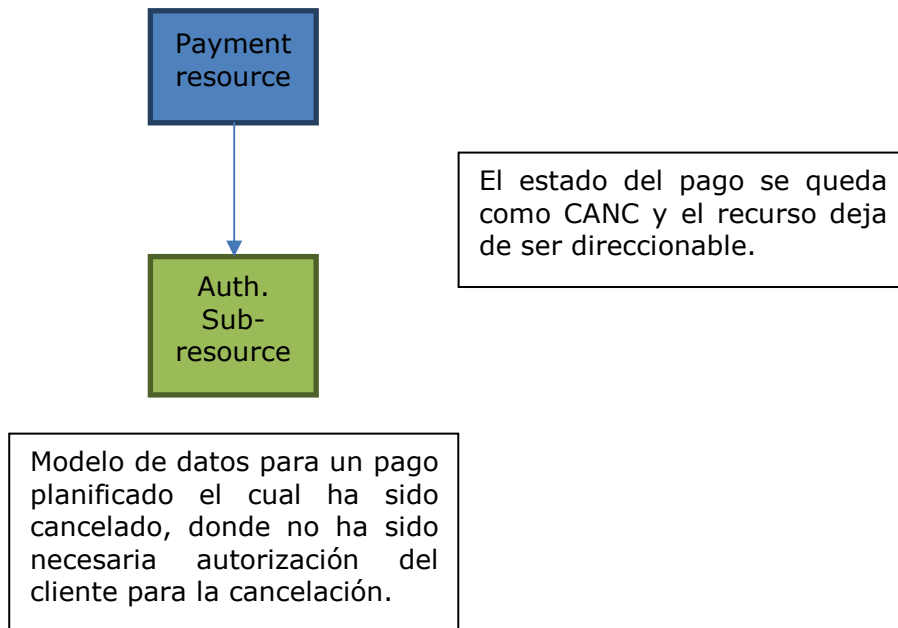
Payment resource

Auth. Sub-resource

El estado del pago se queda como CANC y el recurso deja de ser direccionable.

Modelo de datos para un pago planificado el cual ha sido cancelado, donde no ha sido necesaria autorización del cliente para la cancelación.